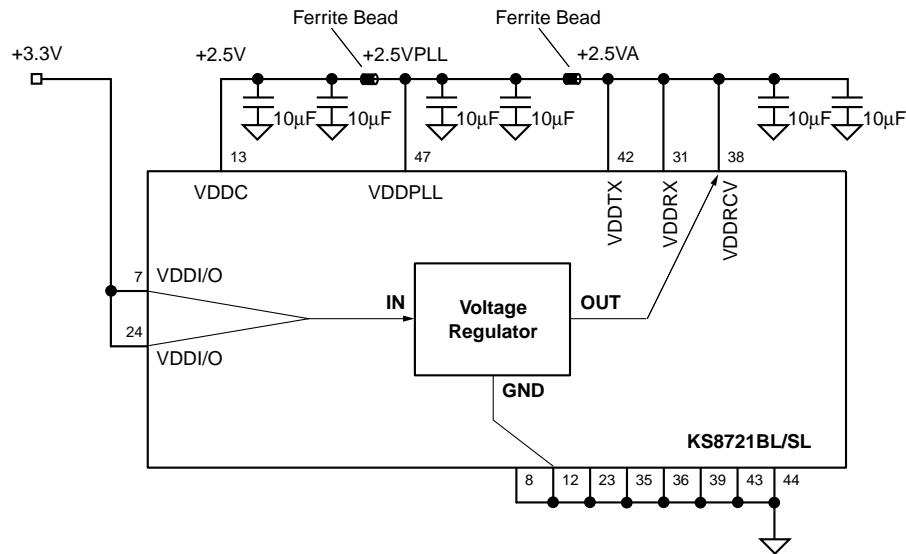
Ferrite Bead
Ferrite Bead
+3.3V
+2.5V
+2.5VPLL
+2.5VA
10μF 10μF 10μF 10μF 10μF 10μF
13
47
42
31
38
VDDC
VDDPLL
VDDTX
VDDRX
VDDRCV
7
VDDI/O
24
VDDI/O
IN
Voltage Regulator
OUT
GND
KS8721BL/SL
8
12
23
35
36
39
43
44